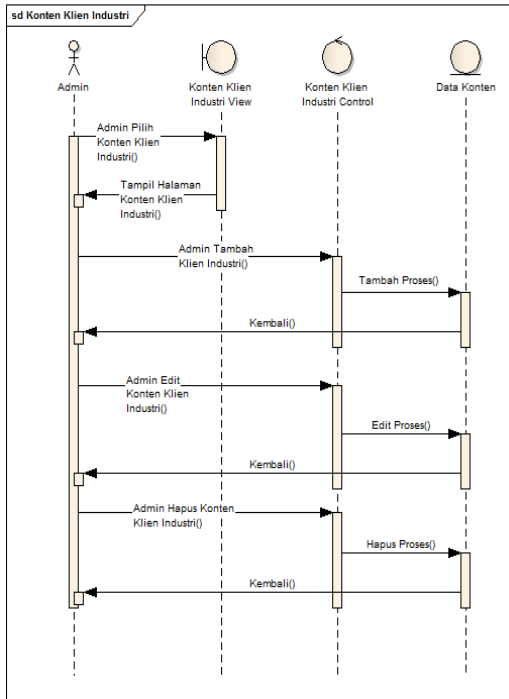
sd Konten Klien Industri

Admin

Konten Klien Industri View

Konten Klien Industri Control

Data Konten

Admin Pilih Konten Klien Industri()

Tampil Halaman Konten Klien Industri()

Admin Tambah Klien Industri()

Tambah Proses()

Kembali()

Admin Edit Konten Klien Industri()

Edit Proses()

Kembali()

Admin Hapus Konten Klien Industri()

Hapus Proses()

Kembali()